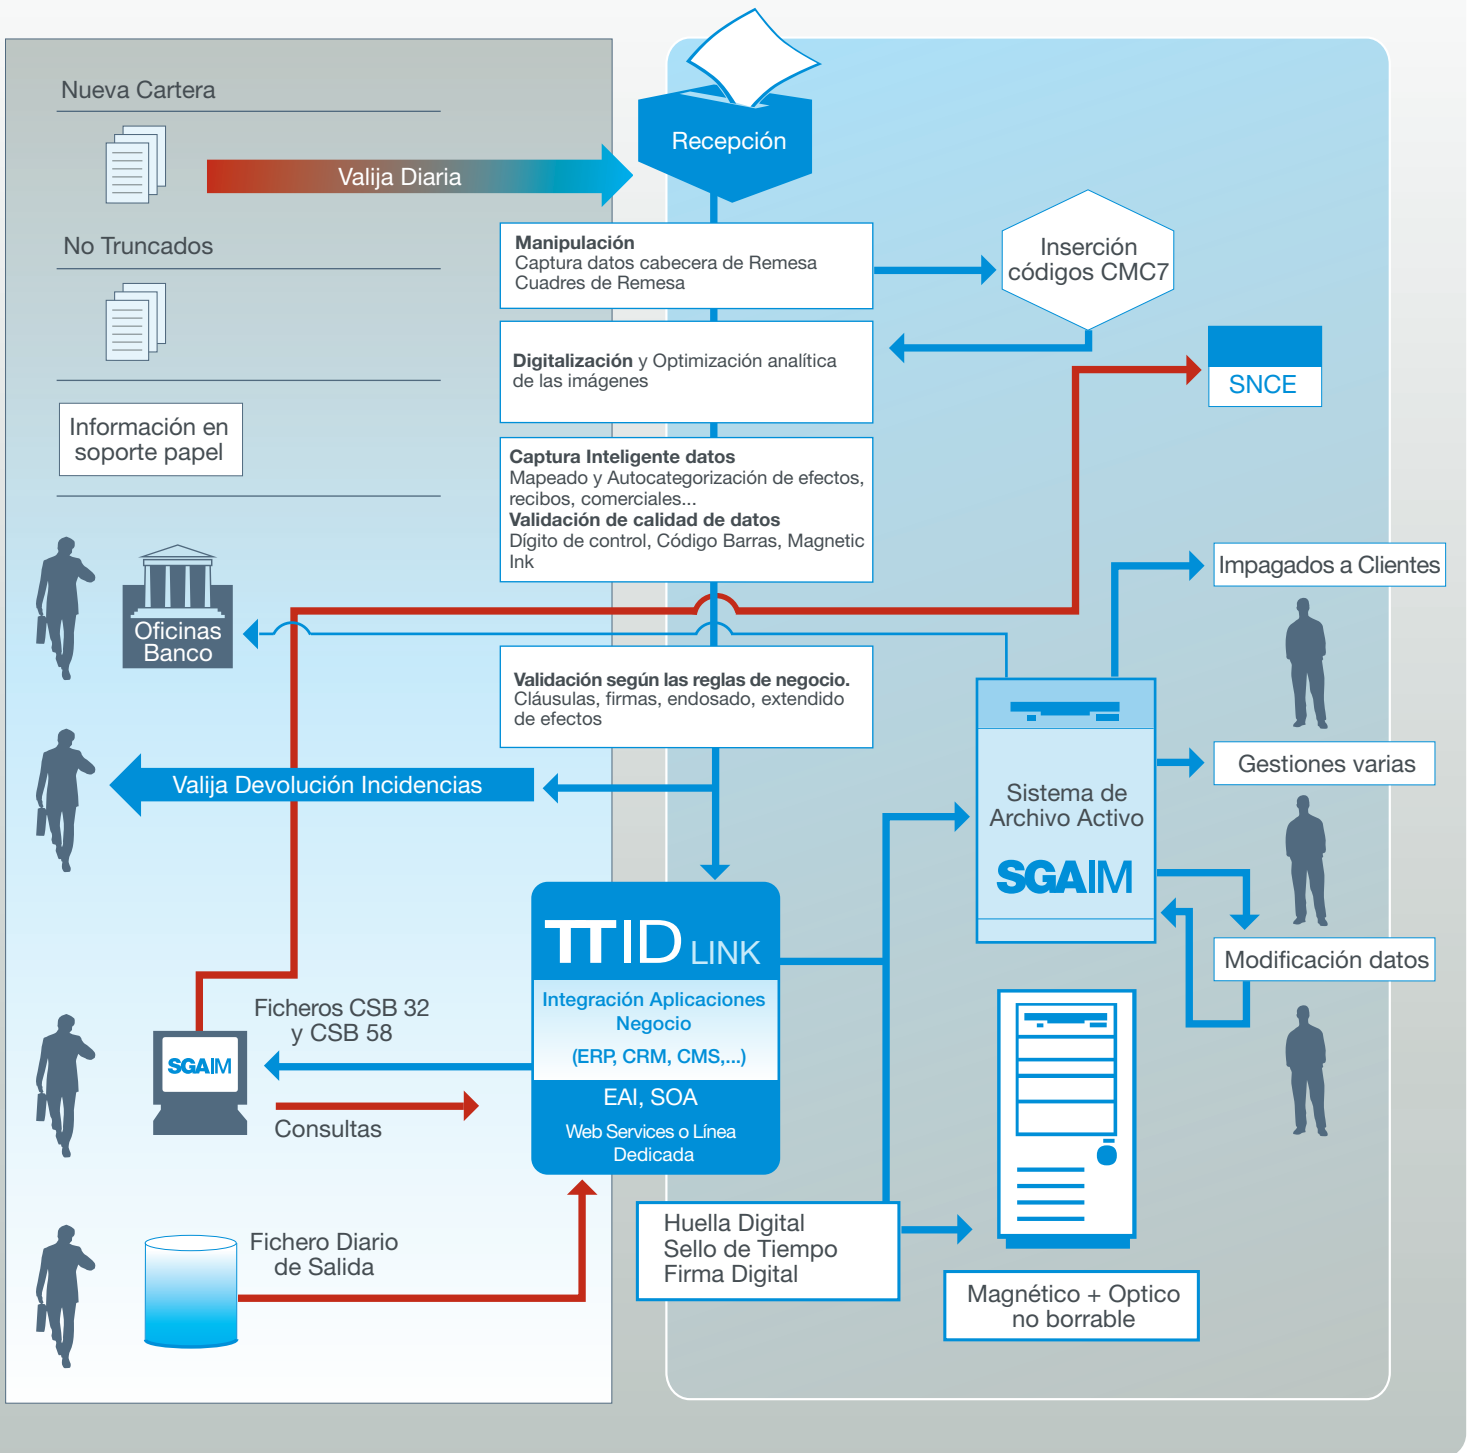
Nueva Cartera

Valija Diaria

No Truncados

Información en soporte papel

Oficinas Banco

Recepción

**Manipulación**
Captura datos cabecera de Remesa
Cuadres de Remesa

Inserción códigos CMC7

**Digitalización** y Optimización analítica de las imágenes

SNCE

**Captura Inteligente datos**
Mapeado y Autocategorización de efectos, recibos, comerciales...
**Validación de calidad de datos**
Dígito de control, Código Barras, Magnetic Ink

Impagados a Clientes

**Validación según las reglas de negocio.**
Cláusulas, firmas, endosado, extendido de efectos

Valija Devolución Incidencias

Gestiones varias

Sistema de Archivo Activo

SGAIM

Modificación datos

TTID LINK

Integración Aplicaciones Negocio

(ERP, CRM, CMS,...)

EAI, SOA

Web Services o Línea Dedicada

Ficheros CSB 32 y CSB 58

SGAIM

Consultas

Fichero Diario de Salida

Huella Digital
Sello de Tiempo
Firma Digital

Magnético + Optico no borrable